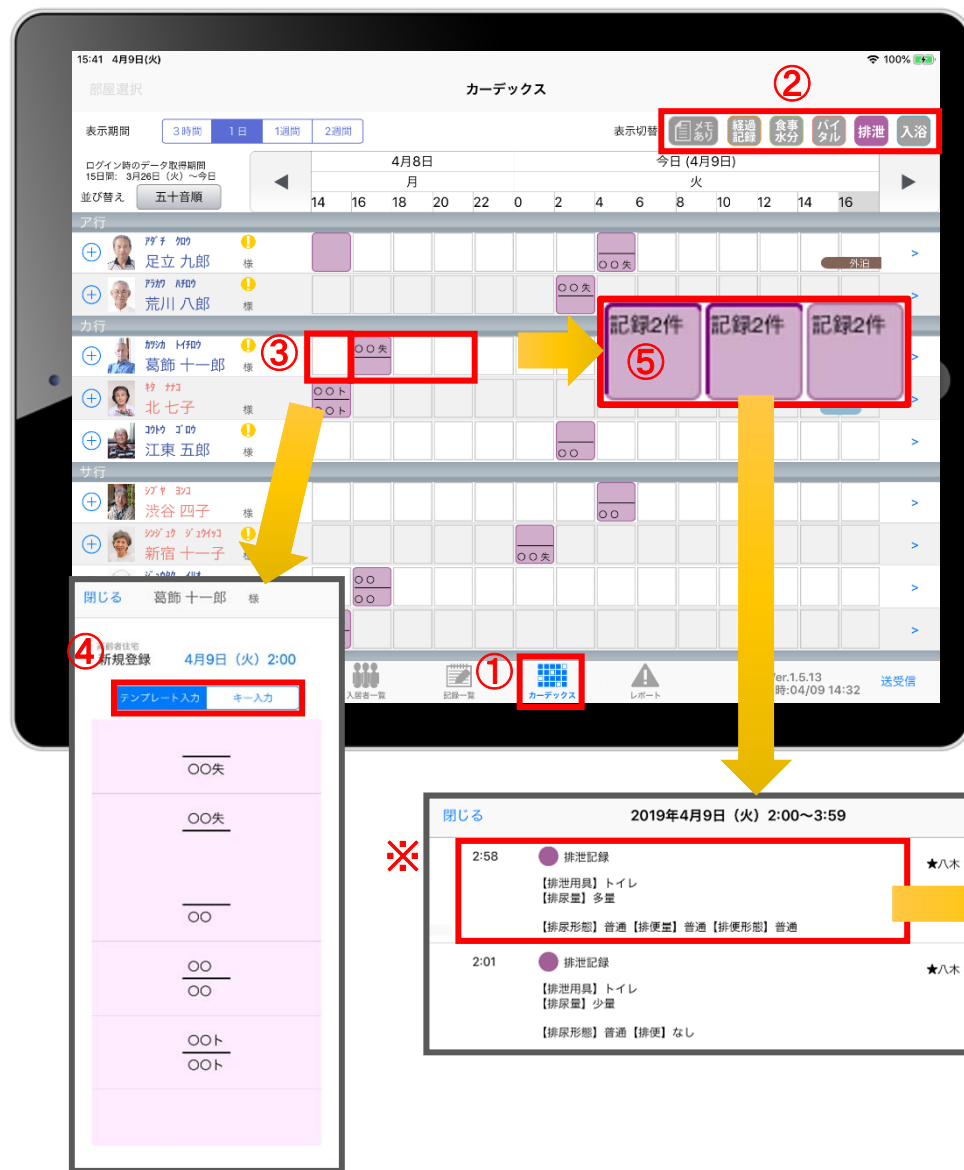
15:41 4月9日(火)

100%

部屋選択

カーデックス

②

表示期間 3時間 1日 1週間 2週間

表示切替 メモあり 経過記録 食事水分 バイタル 排泄 入浴

ログイン時のデータ取得期間
15日間: 3月26日（火）〜今日

並び替え 五十音順

4月8日 月

今日 (4月9日) 火

14 16 18 20 22 0 2 4 6 8 10 12 14 16

ア行

アダチ クロウ 足立 九郎 様

○○矢

外泊

アラカワ ハチロウ 荒川 八郎 様

○○矢

カ行

カツシカ トイチロウ 葛飾 十一郎 様

③

○○矢

記録2件 記録2件 記録2件

⑤

キタ ナナコ 北 七子 様

○○ト ○○ト

コウトウ ゴロウ 江東 五郎 様

○○

サ行

シブヤ ヨンコ 渋谷 四子 様

○○

シンジュク ジュウイチコ 新宿 十一子 様

○○矢

○○ ○○

閉じる 葛飾 十一郎 様

④

新規登録 4月9日（火）2:00

テンプレート入力 キー入力

○○矢

○○矢

○○

○○ ○○

○○ト ○○ト

入居者一覧 記録一覧

①

カーデックス

レポート

Ver.1.5.13 時:04/09 14:32

送受信

閉じる 2019年4月9日（火）2:00〜3:59

※

2:58 排泄記録 ★八木

【排泄用具】トイレ
【排尿量】多量

【排尿形態】普通【排便量】普通【排便形態】普通

2:01 排泄記録 ★八木

【排泄用具】トイレ
【排尿量】少量

【排尿形態】普通【排便】なし